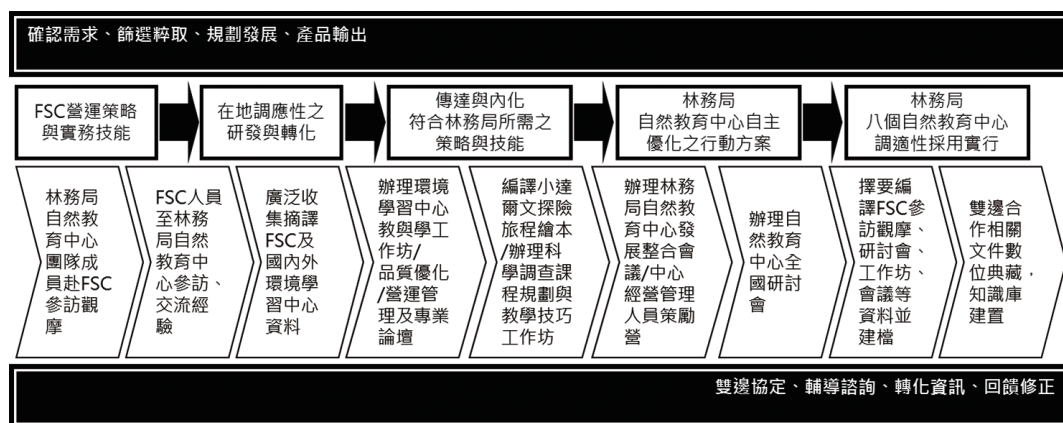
確認需求、篩選粹取、規劃發展、產品輸出

FSC營運策略與實務技能

在地調應性之研發與轉化

傳達與內化符合林務局所需之策略與技能

林務局自然教育中心自主優化之行動方案

林務局八個自然教育中心調適性採用實行

林務局自然教育中心團隊成員赴FSC參訪觀摩

FSC人員至林務局自然教育中心參訪、交流經驗

廣泛收集摘譯FSC及國內外環境學習中心資料

辦理環境學習中心教與學工作坊/品質優化/營運管理及專業論壇

編譯小達爾文探險旅程繪本/辦理科學調查課程規劃與教學技巧工作坊

辦理林務局自然教育中心發展整合會議/中心經營管理人員策勵營

辦理自然教育中心全國研討會

擇要編譯FSC參訪觀摩、研討會、工作坊、會議等資料並建檔

雙邊合作相關文件數位典藏，知識庫建置

雙邊協定、輔導諮詢、轉化資訊、回饋修正